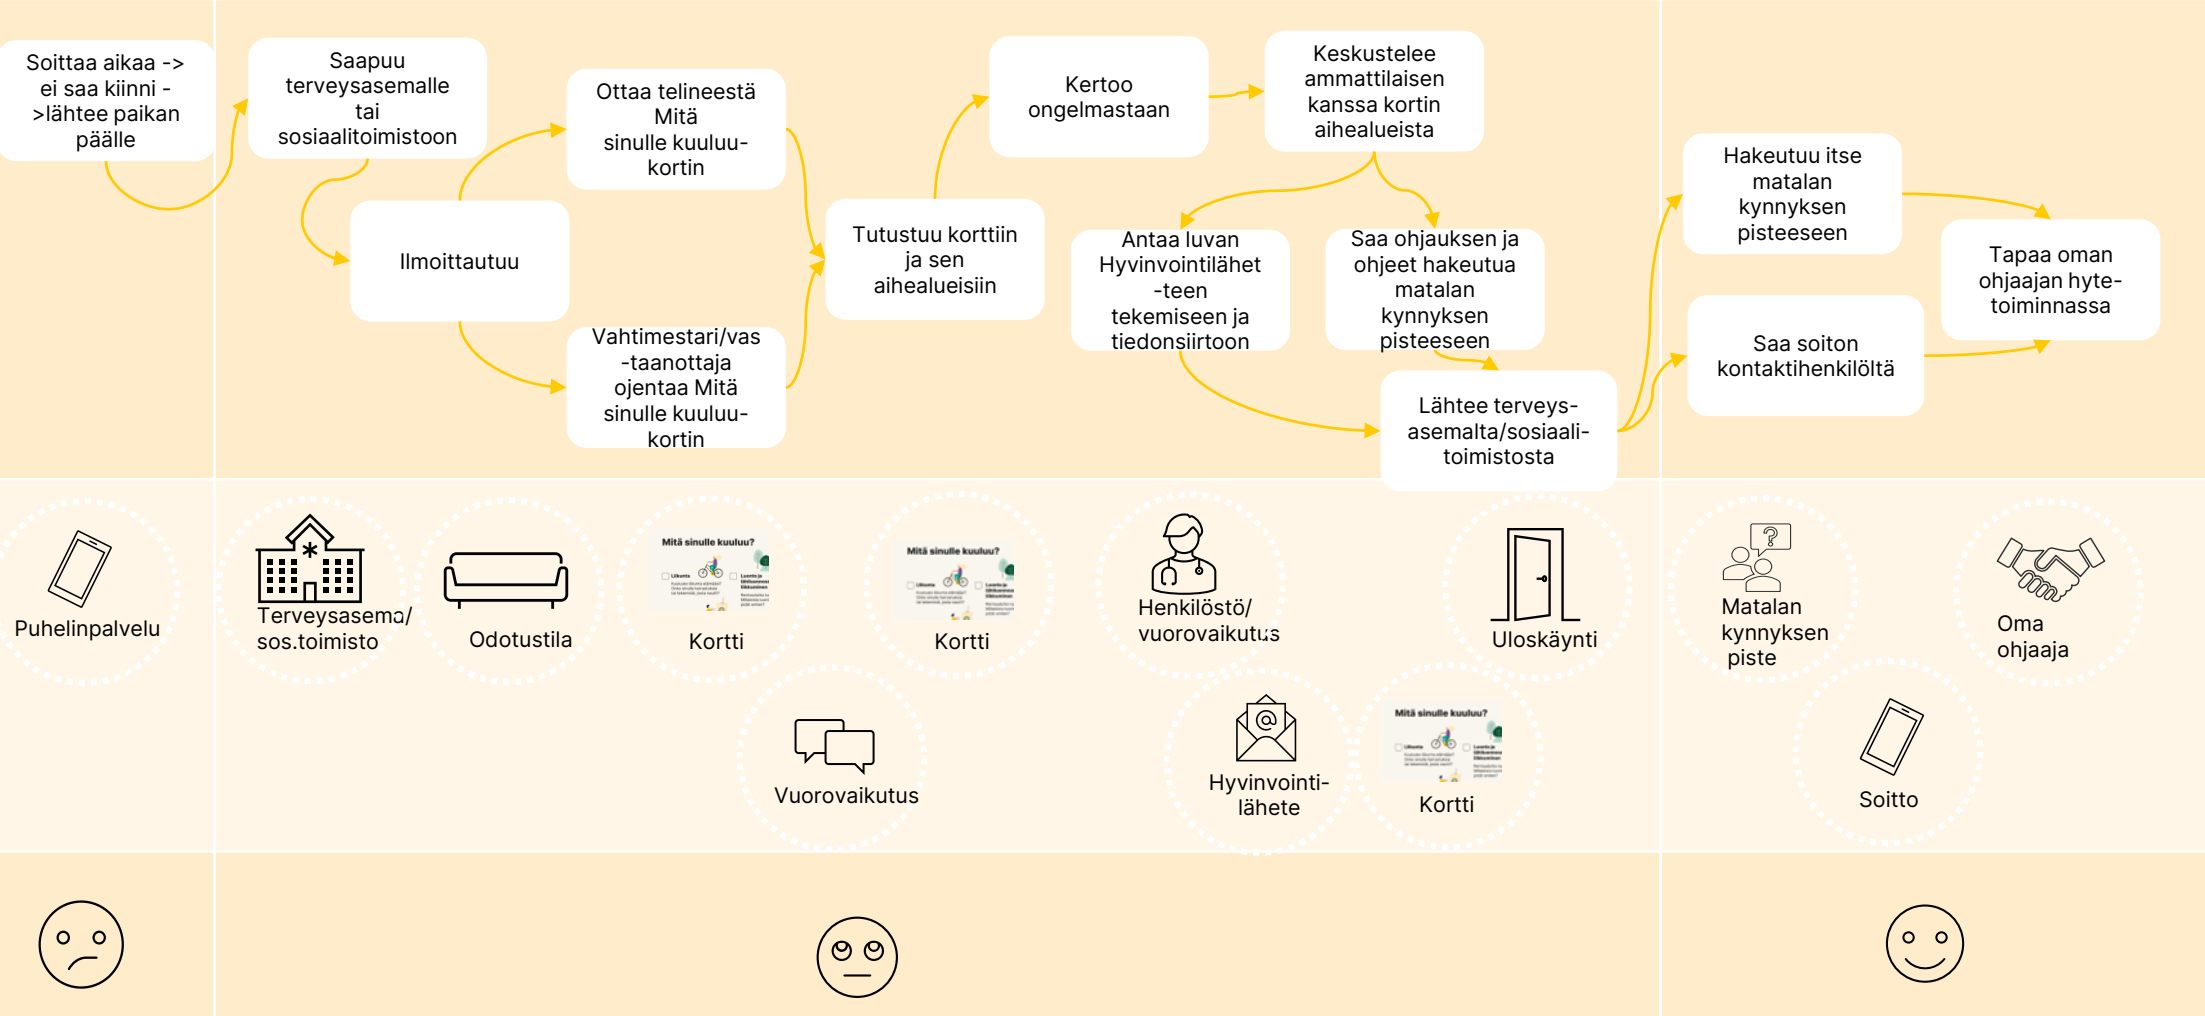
Soittaa aikaa -> ei saa kiinni ->lähtee paikan päälle

Saapuu terveysasemalle tai sosiaalitoimistoon

Ilmoittautuu

Ottaa telineestä Mitä sinulle kuuluu-kortin

Vahtimestari/vas-taanottaja ojentaa Mitä sinulle kuuluu-kortin

Tutustuu korttiin ja sen aihealueisiin

Kertoo ongelmastaan

Keskustelee ammattilaisen kanssa kortin aihealueista

Antaa luvan Hyvinvointilähet-teen tekemiseen ja tiedonsiirtoon

Saa ohjauksen ja ohjeet hakeutua matalan kynnyksen pisteeseen

Lähtee terveys-asemalta/sosiaali-toimistosta

Hakeutuu itse matalan kynnyksen pisteeseen

Saa soiton kontaktihenkilöltä

Tapaa oman ohjaajan hyte-toiminnassa

Puhelinpalvelu

Terveysasema/ sos.toimisto

Odotustila

Mitä sinulle kuuluu?

Kortti

Mitä sinulle kuuluu?

Kortti

Vuorovaikutus

Henkilöstö/ vuorovaikutus

Hyvinvointi-lähete

Uloskäynti

Mitä sinulle kuuluu?

Kortti

Matalan kynnyksen piste

Oma ohjaaja

Soitto